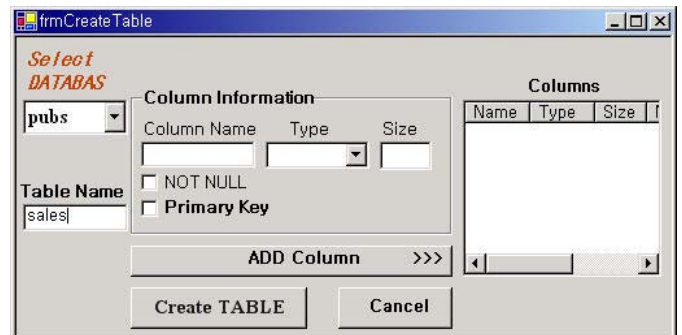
frmCreateTable

Select DATABAS

pubs

Table Name

sales

Column Information

Column Name

Type

Size

NOT NULL

Primary Key

Columns

| Name | Type | Size |
|---|---|---|

ADD Column >>>

Create TABLE

Cancel